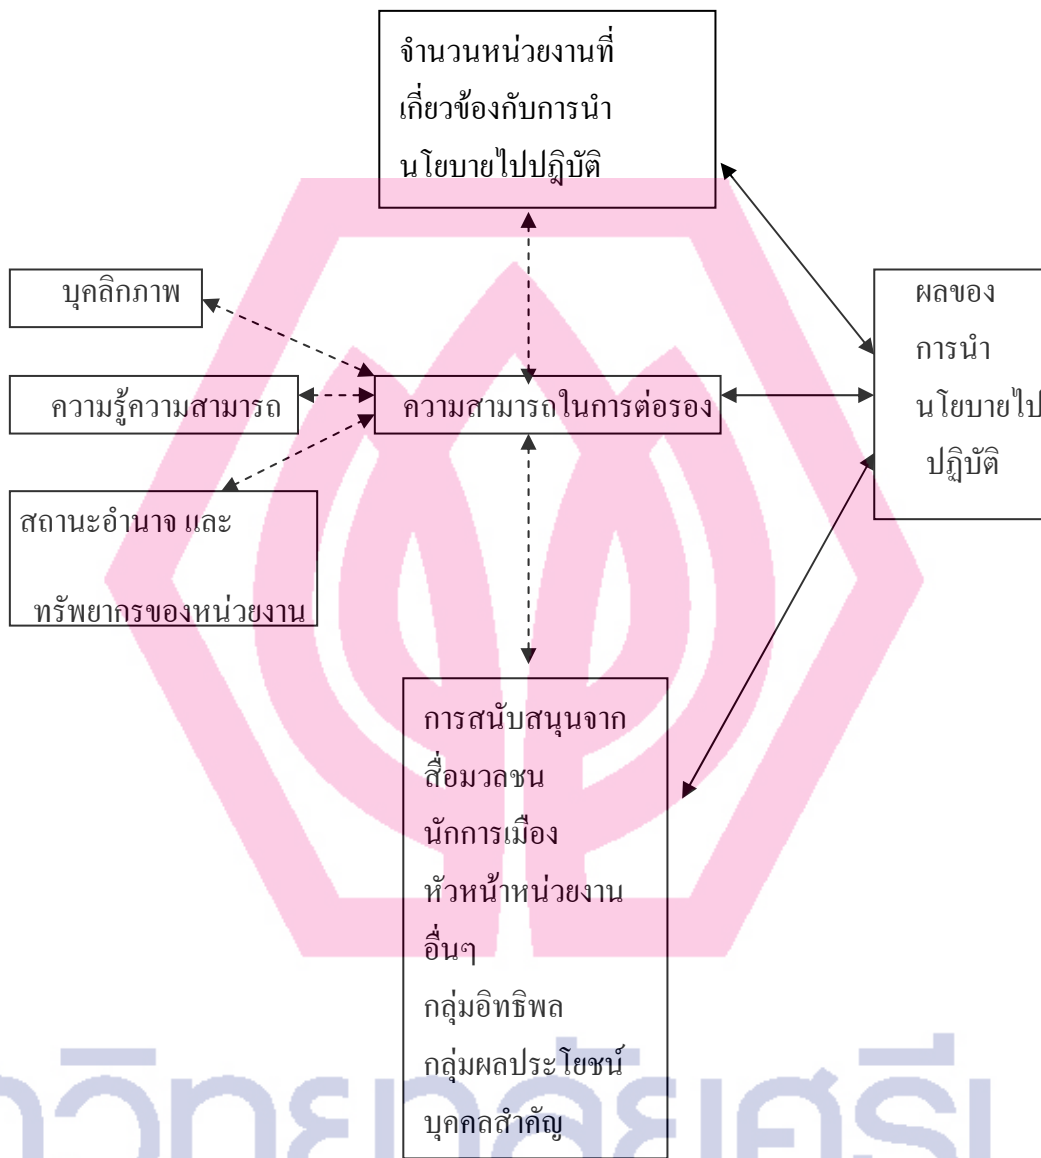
จำนวนหน่วยงานที่เกี่ยวข้องกับการนำนโยบายไปปฏิบัติ

บุคลิกภาพ

ความรู้ความสามารถ

สถานะอำนาจ และ

ทรัพยากรของหน่วยงาน

ความสามารถในการต่อรอง

ผลของการนำนโยบายไปปฏิบัติ

การสนับสนุนจาก
สื่อมวลชน
นักการเมือง
หัวหน้าหน่วยงานอื่นๆ
กลุ่มอิทธิพล
กลุ่มผลประโยชน์
บุคคลสำคัญ

าวิทยาลัยศรี